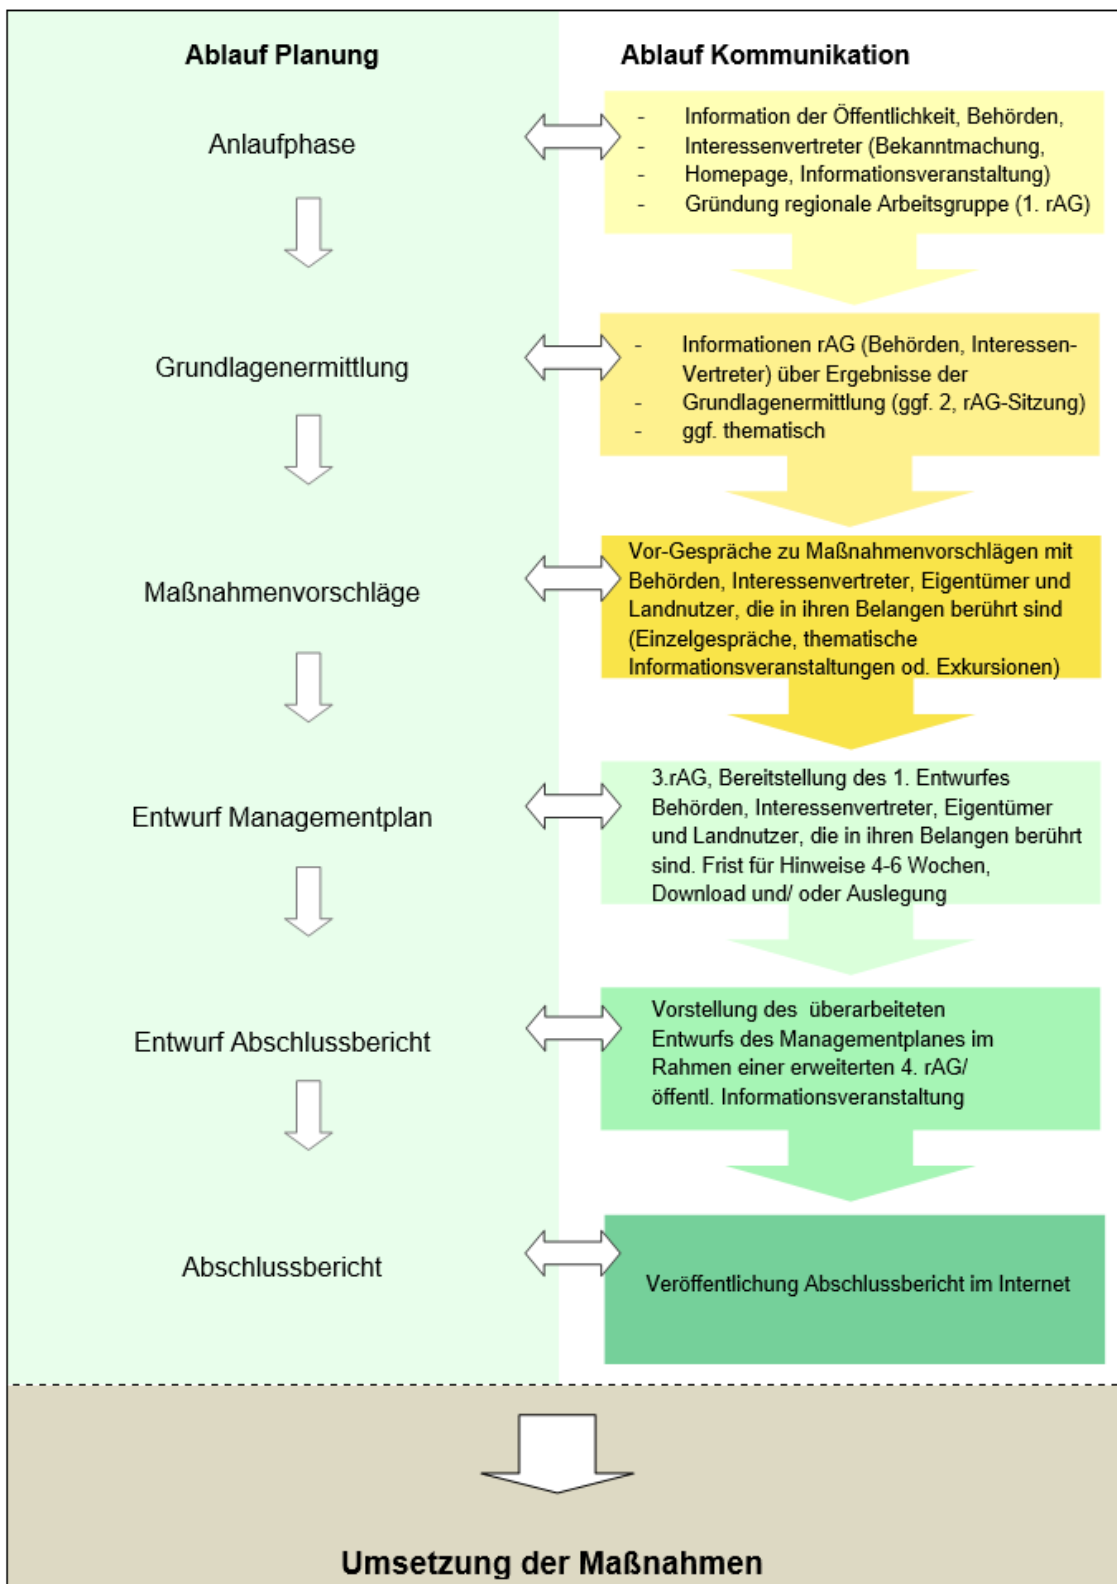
Ablauf Planung

Anlaufphase

Grundlagenermittlung

Maßnahmenvorschläge

Entwurf Managementplan

Entwurf Abschlussbericht

Abschlussbericht

Ablauf Kommunikation

- Information der Öffentlichkeit, Behörden,
- Interessenvertreter (Bekanntmachung,
- Homepage, Informationsveranstaltung)
- Gründung regionale Arbeitsgruppe (1. rAG)

- Informationen rAG (Behörden, Interessen-Vertreter) über Ergebnisse der
- Grundlagenermittlung (ggf. 2, rAG-Sitzung)
- ggf. thematisch

Vor-Gespräche zu Maßnahmenvorschlägen mit Behörden, Interessenvertreter, Eigentümer und Landnutzer, die in ihren Belangen berührt sind (Einzelgespräche, thematische Informationsveranstaltungen od. Exkursionen)

3.rAG, Bereitstellung des 1. Entwurfes Behörden, Interessenvertreter, Eigentümer und Landnutzer, die in ihren Belangen berührt sind. Frist für Hinweise 4-6 Wochen, Download und/ oder Auslegung

Vorstellung des überarbeiteten Entwurfs des Managementplanes im Rahmen einer erweiterten 4. rAG/ öffentl. Informationsveranstaltung

Veröffentlichung Abschlussbericht im Internet

Umsetzung der Maßnahmen